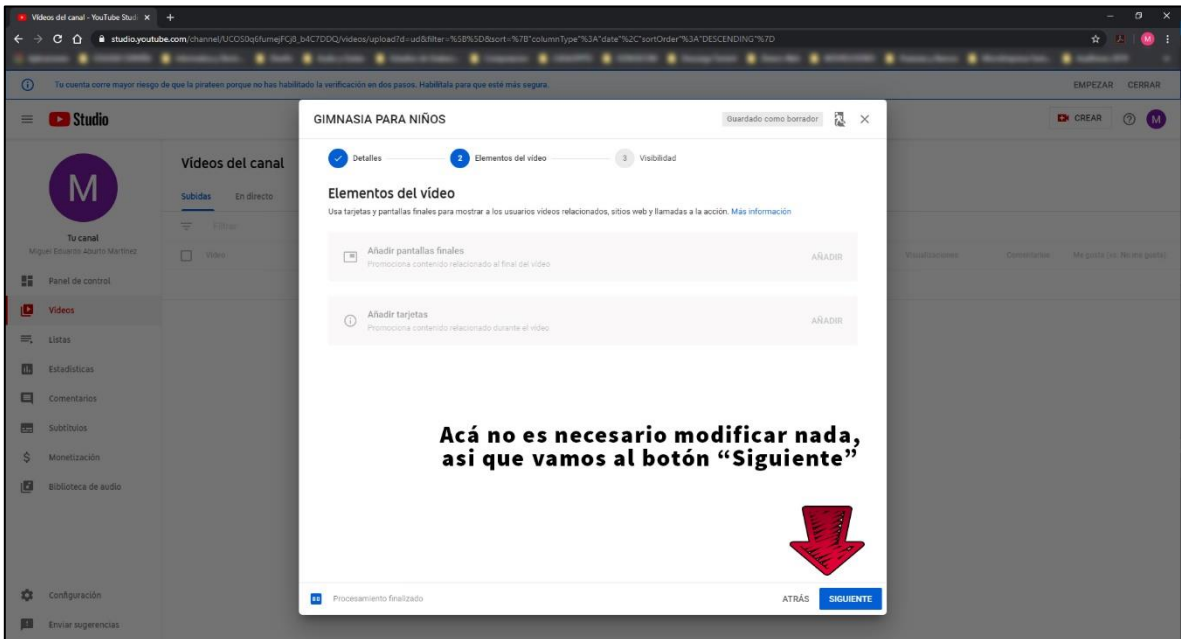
Videos del canal - YouTube Studi ×  +

studio.youtube.com/channel/UCOS0q6fumejFCj8_b4C7DDQ/videos/upload?d=ud&filter=%5B%5D&sort=%7B"columnType"%3A"date"%2C"sortOrder"%3A"DESCENDING"%7D

Tu cuenta corre mayor riesgo de que la pirateen porque no has habilitado la verificación en dos pasos. Habilítala para que esté más segura.

EMPEZAR CERRAR

Studio

CREAR

M

Tu canal
Miguel Eduardo Aburto Martinez

Panel de control
Vídeos
Listas
Estadísticas
Comentarios
Subtítulos
Monetización
Biblioteca de audio

Configuración
Enviar sugerencias

Vídeos del canal
Subidas En directo
Filtrar
Vídeo

Visualizaciones Comentarios Me gusta (vs. No me gusta)

GIMNASIA PARA NIÑOS

Guardado como borrador

Detalles
2 Elementos del vídeo
3 Visibilidad

Elementos del vídeo
Usa tarjetas y pantallas finales para mostrar a los usuarios vídeos relacionados, sitios web y llamadas a la acción. Más información

Añadir pantallas finales
Promociona contenido relacionado al final del vídeo
AÑADIR

Añadir tarjetas
Promociona contenido relacionado durante el vídeo
AÑADIR

Acá no es necesario modificar nada, asi que vamos al botón “Siguiente”

Procesamiento finalizado

ATRÁS SIGUIENTE